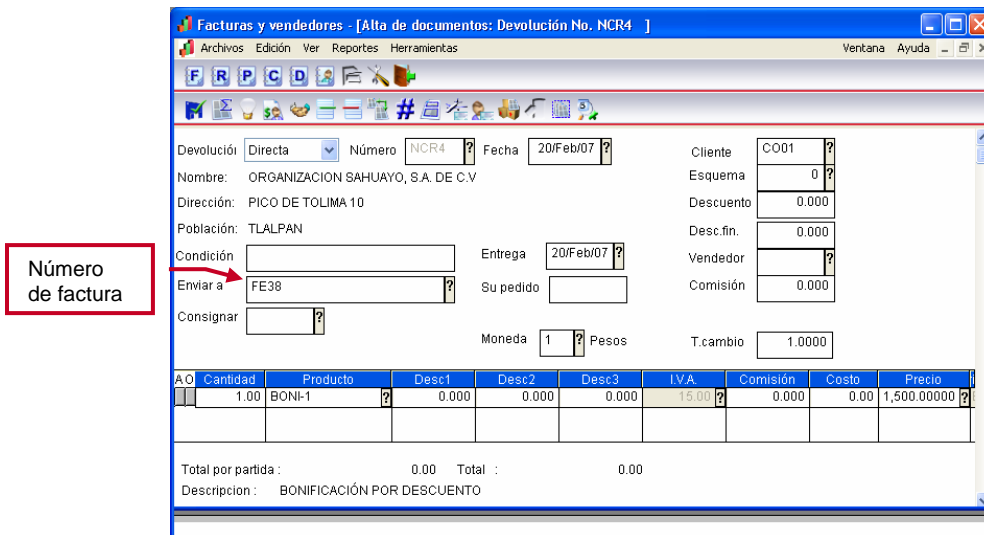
Facturas y vendedores - [Alta de documentos: Devolución No. NCR4 ]

Archivos Edición Ver Reportes Herramientas Ventana Ayuda

F R P C D

Devolución Directa Número NCR4 ? Fecha 20/Feb/07 ? Cliente CO01 ?

Nombre: ORGANIZACION SAHUAYO, S.A. DE C.V Esquema 0 ?

Dirección: PICO DE TOLIMA 10 Descuento 0.000

Población: TLALPAN Desc.fin. 0.000

Condición Entrega 20/Feb/07 ? Vendedor ?

Número de factura

Enviar a FE38 ? Su pedido Comisión 0.000

Consignar ?

Moneda 1 ? Pesos T.cambio 1.0000

| A | O | Cantidad | Producto | Desc1 | Desc2 | Desc3 | I.V.A. | Comisión | Costo | Precio |
|---|---|---|---|---|---|---|---|---|---|---|
| | | 1.00 | BONI-1 ? | 0.000 | 0.000 | 0.000 | 15.00 ? | 0.000 | 0.00 | 1,500.00000 ? |

Total por partida : 0.00 Total : 0.00

Descripcion : BONIFICACIÓN POR DESCUENTO